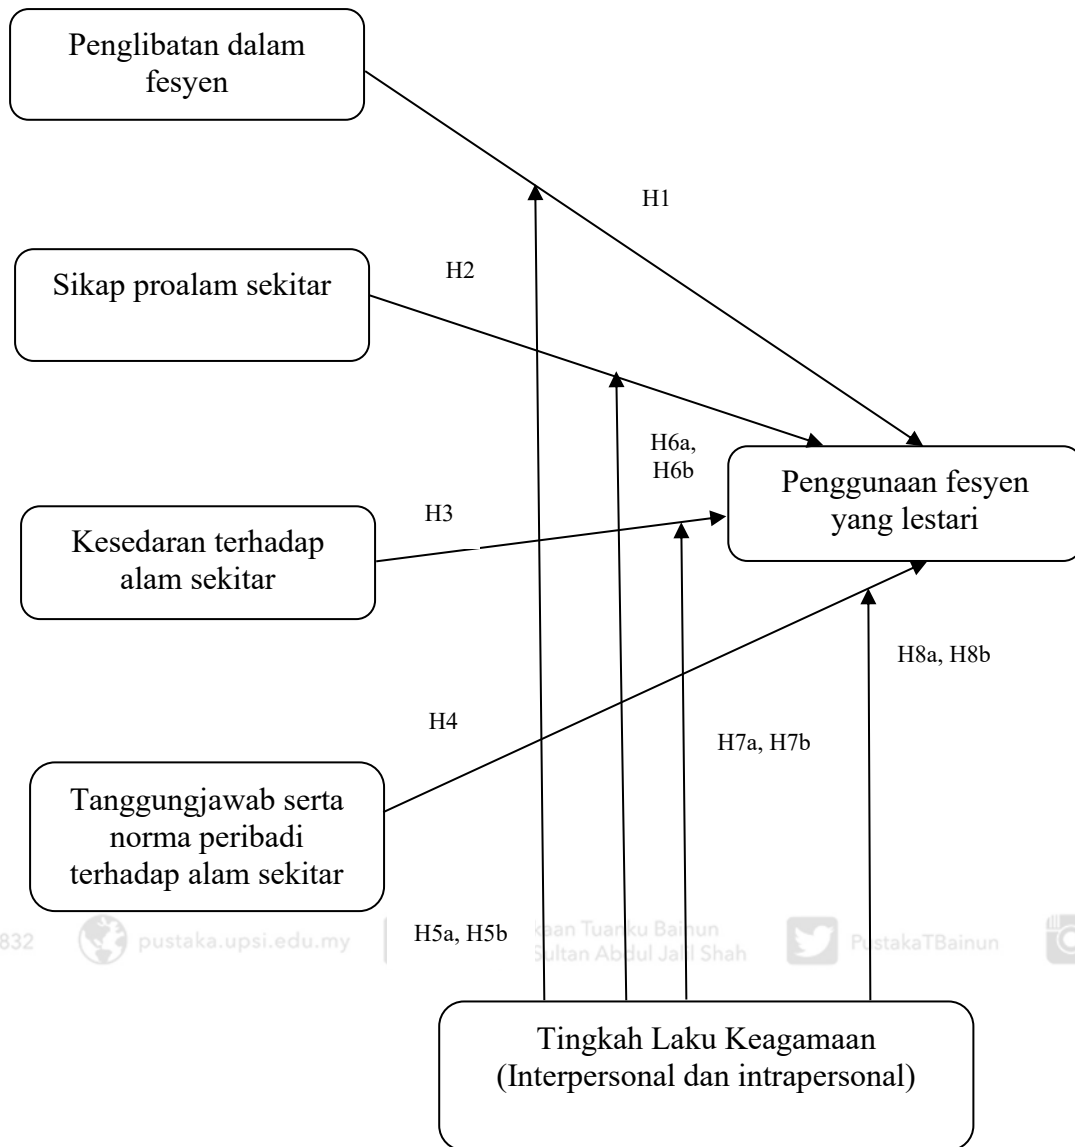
Penglibatan dalam fesyen

H1

Sikap proalam sekitar

H2

H6a, H6b

Penggunaan fesyen yang lestari

H3

Kesedaran terhadap alam sekitar

H8a, H8b

H4

H7a, H7b

Tanggungjawab serta norma peribadi terhadap alam sekitar

832 pustaka.upsi.edu.my H5a, H5b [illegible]aan Tuanku Bainun Sultan Abdul Jalil Shah PustakaTBainun

Tingkah Laku Keagamaan (Interpersonal dan intrapersonal)